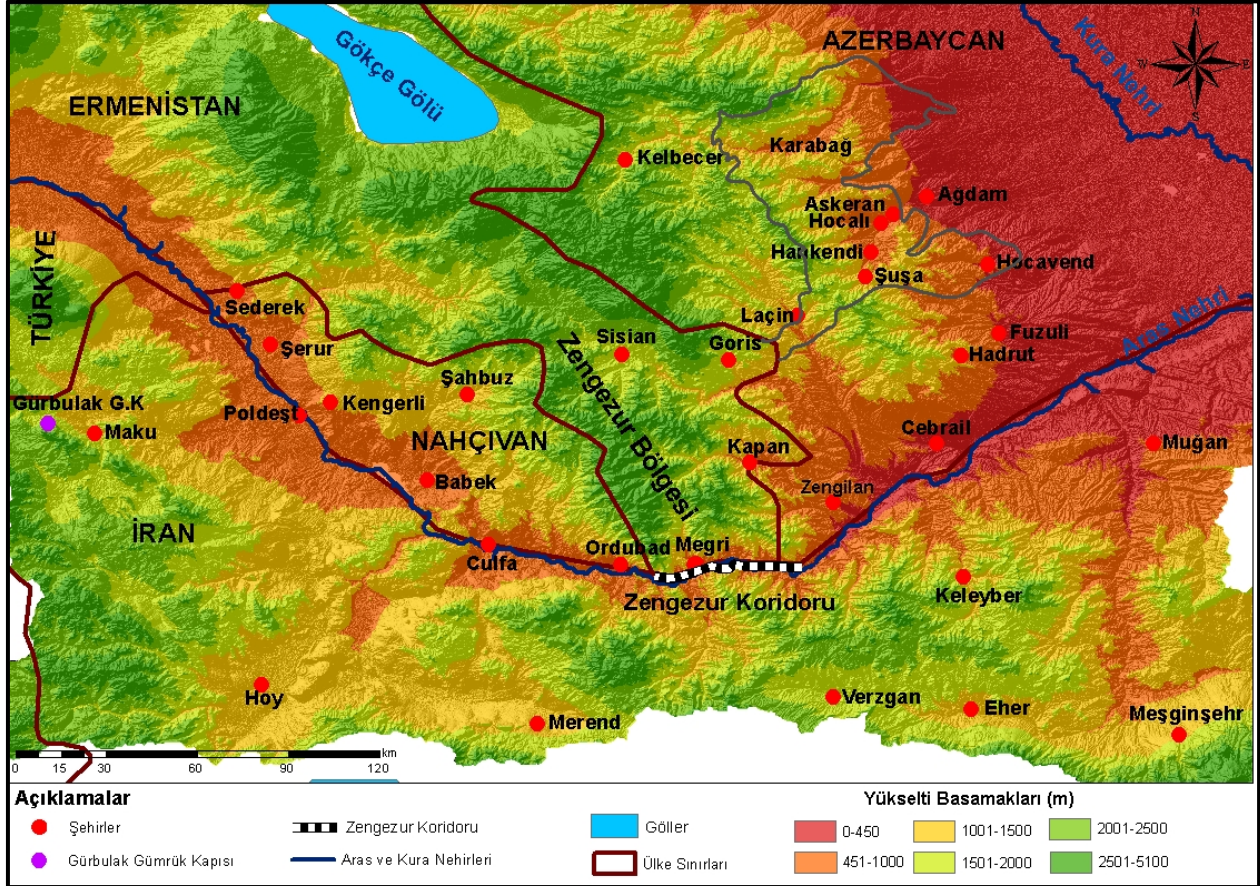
AZERBAYCAN
Kura Nehri
N
S
Gökçe Gölü
ERMENİSTAN
Kelbecer
Karabağ
Ağdam
Askeran
Hocalı
Hankendi
Şuşa
Hocavend
TÜRKİYE
Sederek
Laçin
Fuzuli
Aras Nehri
Şerur
Sisian
Goris
Hadrut
Zengezur Bölgesi
Şahbuz
Gürbulak G.K
Kengerli
Poldeşt
Maku
NAHÇIVAN
Cebrail
Muğan
Kapan
Babek
Zengilan
İRAN
Culfa
Ordubad
Megri
Zengezur Koridoru
Keleyber
Hoy
Verzgan
Eher
Merend
Meşginşehr
0 15 30 60 90 120 km

Açıklamalar
Şehirler
Gürbulak Gümrük Kapısı
Zengezur Koridoru
Aras ve Kura Nehirleri
Göller
Ülke Sınırları
Yükselti Basamakları (m)
0-450
451-1000
1001-1500
1501-2000
2001-2500
2501-5100